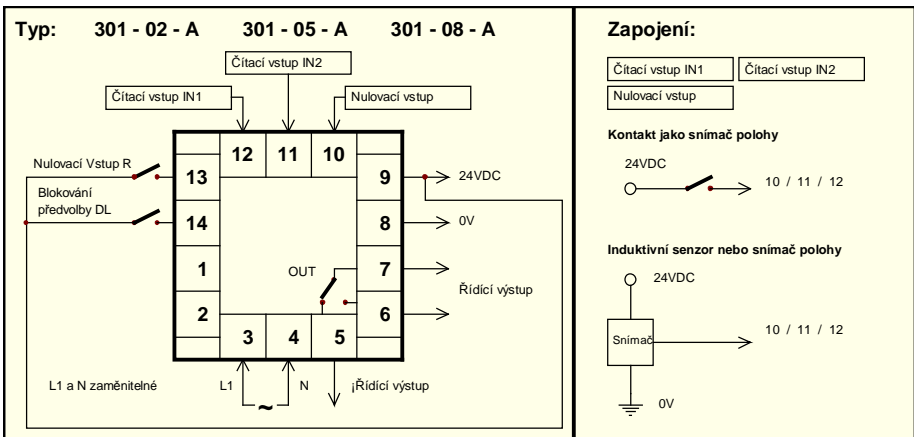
Typ: 301 - 02 - A 301 - 05 - A 301 - 08 - A

Čítací vstup IN2

Čítací vstup IN1

Nulovací vstup

12 11 10

Nulovací Vstup R

13

9

24VDC

Blokování předvolby DL

14

8

0V

1

7

OUT

Řídící výstup

2

6

3 4 5

L1 a N zaměnitelné

L1

N

~

¡Řídící výstup

Zapojení:

Čítací vstup IN1

Čítací vstup IN2

Nulovací vstup

Kontakt jako snímač polohy

24VDC

10 / 11 / 12

Induktivní senzor nebo snímač polohy

24VDC

Snímač

10 / 11 / 12

0V